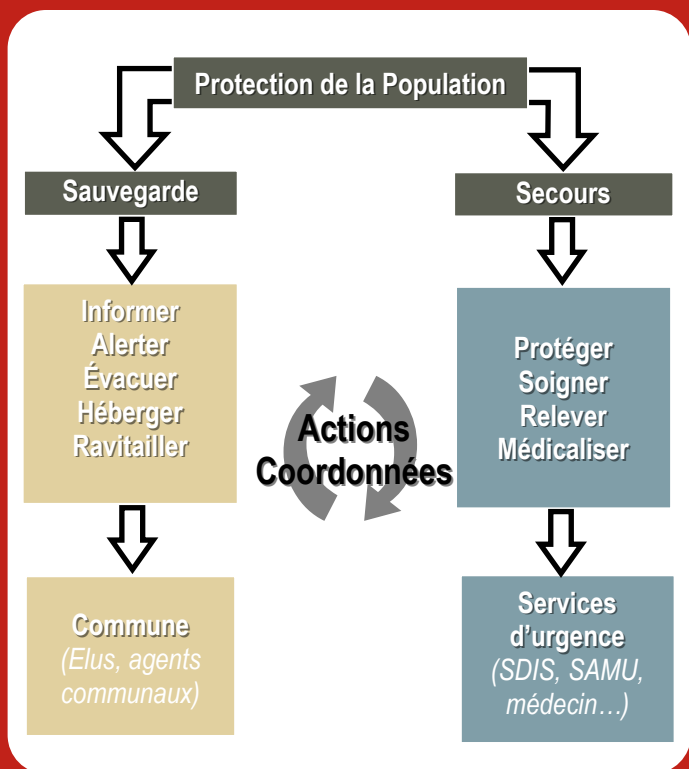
Protection de la Population

Sauvegarde

Secours

Informer
Alerter
Évacuer
Héberger
Ravitailler

Actions Coordonnées

Protéger
Soigner
Relever
Médicaliser

Commune
(Elus, agents communaux)

Services d’urgence
(SDIS, SAMU, médecin…)